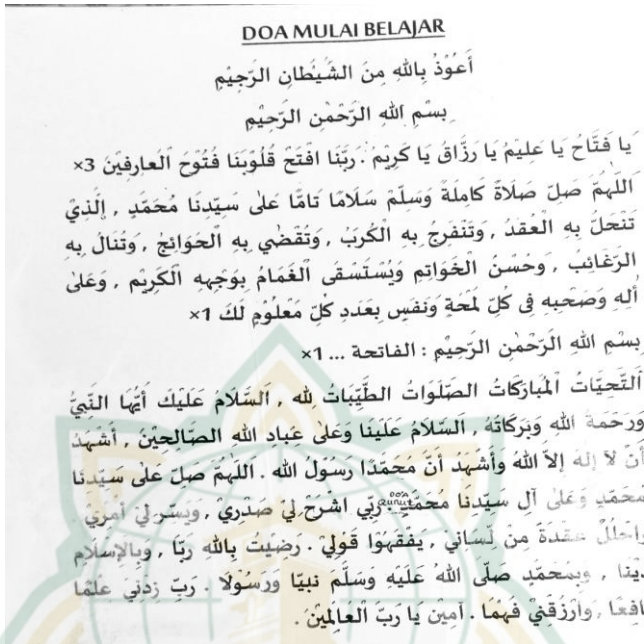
DOA MULAI BELAJAR

أَعُوْذُ بِاللهِ مِنَ الشَّيْطَانِ الرَّجِيْمِ

بِسْمِ اللهِ الرَّحْمٰنِ الرَّحِيْمِ

يَا فَتَّاحُ يَا عَلِيْمُ يَا رَزَّاقُ يَا كَرِيْمُ . رَبَّنَا افْتَحْ قُلُوْبَنَا فُتُوْحَ الْعَارِفِيْنَ ×3

اَللّٰهُمَّ صَلِّ صَلَاةً كَامِلَةً وَسَلِّمْ سَلَامًا تَامًّا عَلٰى سَيِّدِنَا مُحَمَّدٍ , اَلَّذِيْ تَنْحَلُّ بِهِ الْعُقَدُ , وَتَنْفَرِجُ بِهِ الْكُرَبُ , وَتُقْضٰى بِهِ الْحَوَائِجُ , وَتُنَالُ بِهِ الرَّغَائِبُ , وَحُسْنُ الْخَوَاتِمِ وَيُسْتَسْقَى الْغَمَامُ بِوَجْهِهِ الْكَرِيْمِ , وَعَلٰى اٰلِهِ وَصَحْبِهِ فِيْ كُلِّ لَمْحَةٍ وَنَفَسٍ بِعَدَدِ كُلِّ مَعْلُوْمٍ لَكَ ×1

بِسْمِ اللهِ الرَّحْمٰنِ الرَّحِيْمِ : الفاتحة ... ×1

اَلتَّحِيَّاتُ الْمُبَارَكَاتُ الصَّلَوَاتُ الطَّيِّبَاتُ لِلّٰهِ , اَلسَّلَامُ عَلَيْكَ أَيُّهَا النَّبِيُّ وَرَحْمَةُ اللهِ وَبَرَكَاتُهُ , اَلسَّلَامُ عَلَيْنَا وَعَلٰى عِبَادِ اللهِ الصَّالِحِيْنَ , أَشْهَدُ أَنْ لَا إِلٰهَ إِلَّا اللهُ وَأَشْهَدُ أَنَّ مُحَمَّدًا رَسُوْلُ اللهِ . اَللّٰهُمَّ صَلِّ عَلٰى سَيِّدِنَا مُحَمَّدٍ وَعَلٰى آلِ سَيِّدِنَا مُحَمَّدٍ . رَبِّ اشْرَحْ لِيْ صَدْرِيْ , وَيَسِّرْ لِيْ أَمْرِيْ , وَاحْلُلْ عُقْدَةً مِنْ لِسَانِيْ , يَفْقَهُوْا قَوْلِيْ . رَضِيْتُ بِاللهِ رَبًّا , وَبِالْإِسْلَامِ دِيْنًا , وَبِمُحَمَّدٍ صَلَّى اللهُ عَلَيْهِ وَسَلَّمَ نَبِيًّا وَرَسُوْلًا . رَبِّ زِدْنِيْ عِلْمًا نَافِعًا , وَارْزُقْنِيْ فَهْمًا . اٰمِيْنَ يَا رَبَّ الْعَالَمِيْنَ .